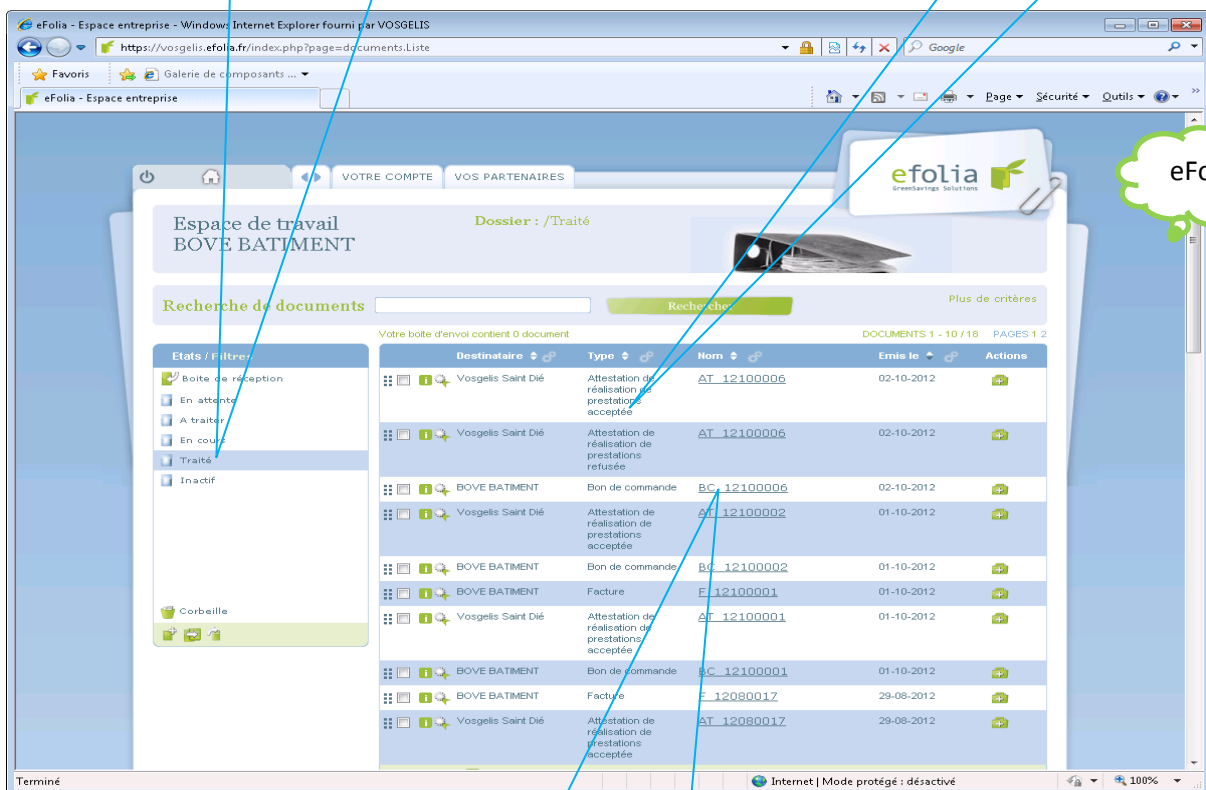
eFolia - Espace entreprise - Windows Internet Explorer fourni par VOSGELIS

https://vosgelis.efolia.fr/index.php?page=documents.Liste

Google

Favoris

Galerie de composants ...

eFolia - Espace entreprise

Page ▾ Sécurité ▾ Outils ▾

VOTRE COMPTE VOS PARTENAIRES

efolia
GreenSavings Solutions

eFo

Espace de travail
BOVE BATIMENT

Dossier : /Traité

Recherche de documents

Rechercher

Plus de critères

Votre boite d'envoi contient 0 document

DOCUMENTS 1 - 10 / 18 PAGES 1 2

Etats / Filtres

Boite de réception
En attente
A traiter
En cours
Traité
Inactif

Corbeille

| Destinataire | Type | Nom | Emis le | Actions |
|---|---|---|---|---|
| Vosgelis Saint Dié | Attestation de réalisation de prestations acceptée | AT_12100006 | 02-10-2012 | |
| Vosgelis Saint Dié | Attestation de réalisation de prestations refusée | AT_12100006 | 02-10-2012 | |
| BOVE BATIMENT | Bon de commande | BC_12100006 | 02-10-2012 | |
| Vosgelis Saint Dié | Attestation de réalisation de prestations acceptée | AT_12100002 | 01-10-2012 | |
| BOVE BATIMENT | Bon de commande | BC_12100002 | 01-10-2012 | |
| BOVE BATIMENT | Facture | F_12100001 | 01-10-2012 | |
| Vosgelis Saint Dié | Attestation de réalisation de prestations acceptée | AT_12100001 | 01-10-2012 | |
| BOVE BATIMENT | Bon de commande | BC_12100001 | 01-10-2012 | |
| BOVE BATIMENT | Facture | F_12080017 | 29-08-2012 | |
| Vosgelis Saint Dié | Attestation de réalisation de prestations acceptée | AT_12080017 | 29-08-2012 | |

Terminé

Internet | Mode protégé : désactivé

100%